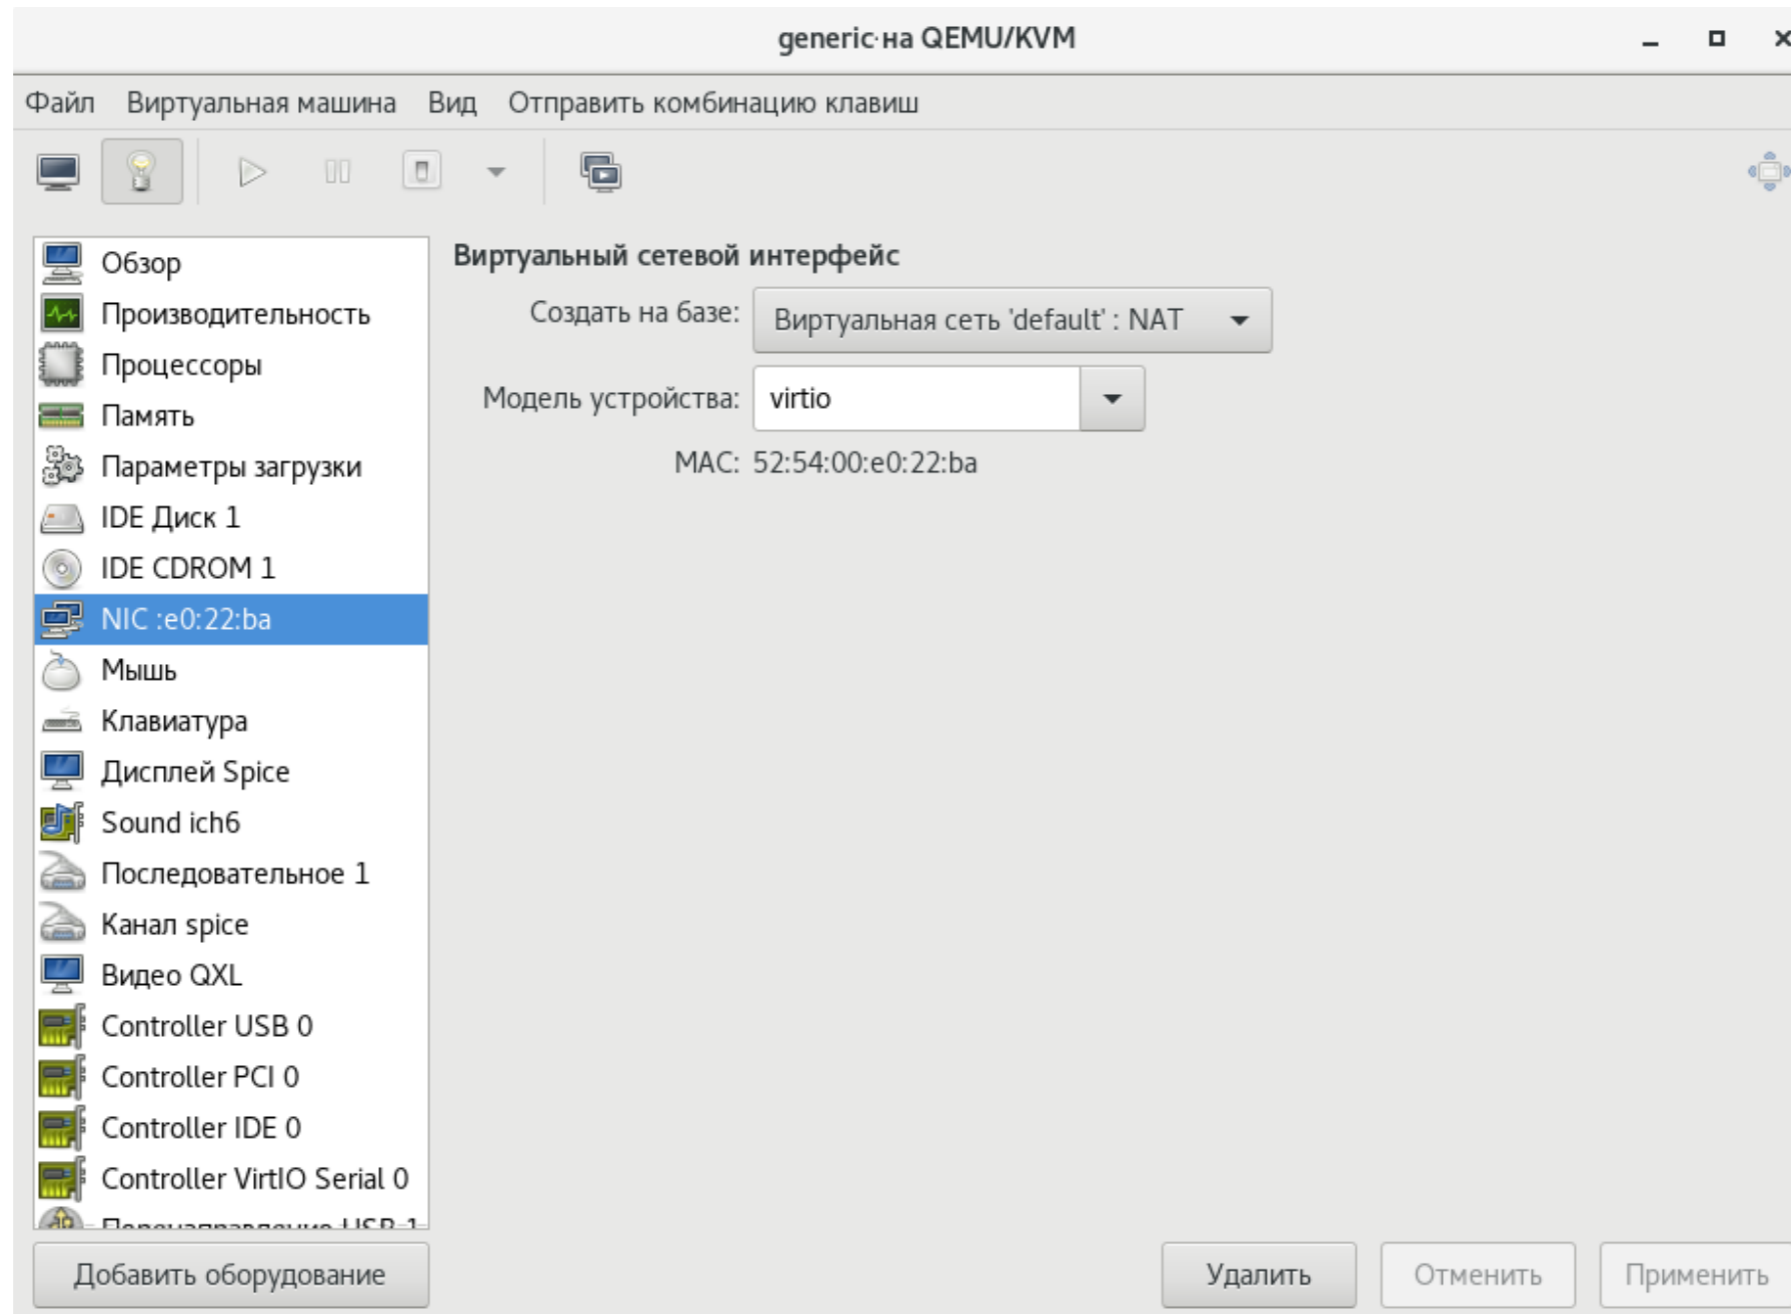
generic на QEMU/KVM

Файл Виртуальная машина Вид Отправить комбинацию клавиш

Обзор
Производительность
Процессоры
Память
Параметры загрузки
IDE Диск 1
IDE CDROM 1
NIC :e0:22:ba
Мышь
Клавиатура
Дисплей Spice
Sound ich6
Последовательное 1
Канал spice
Видео QXL
Controller USB 0
Controller PCI 0
Controller IDE 0
Controller VirtIO Serial 0
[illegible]

Добавить оборудование

Виртуальный сетевой интерфейс

Создать на базе: Виртуальная сеть 'default' : NAT

Модель устройства: virtio

MAC: 52:54:00:e0:22:ba

Удалить Отменить Применить